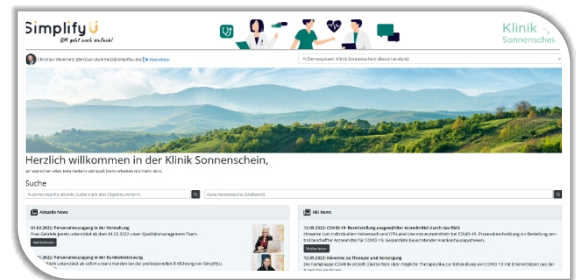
Simplify
Oft geht auch einfach!

Klinik Sonnenschein

Christian Werner (christian.werner@sonnenschein.de) Abmelden

Herzlich willkommen in der Klinik Sonnenschein,

Suche

Aktuelle News

01.03.2022: Personalneuzugang in der Verwaltung

Weiterlesen

2022: Personalneuzugang in der Krankenbetreuung

NRI News

12.09.2022 COVID-19: Bereitstellung ausgewählter Arzneimittel durch das BMG

12.09.2022: Hinweise zu Therapie und Versorgung

Weiterlesen